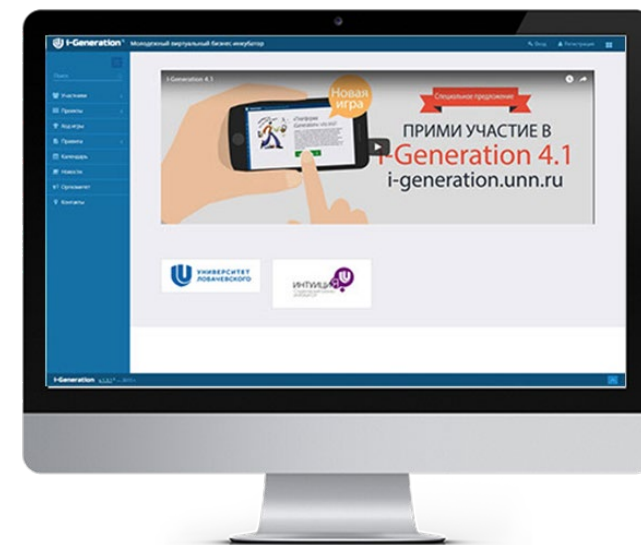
I-Generation Молодежный виртуальный бизнес-инкубатор

Вход Регистрация

Поиск

Участники

Проекты

Кураторы

Правила

Календарь

Новости

Организатор

Контакты

I-Generation 4.1

Новая игра

Специальное предложение

ПРИМИ УЧАСТИЕ В

I-Generation 4.1

i-generation.unn.ru

УНИВЕРСИТЕТ ЛОБАЧЕВСКОГО

ИНТИЦ

I-Generation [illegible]